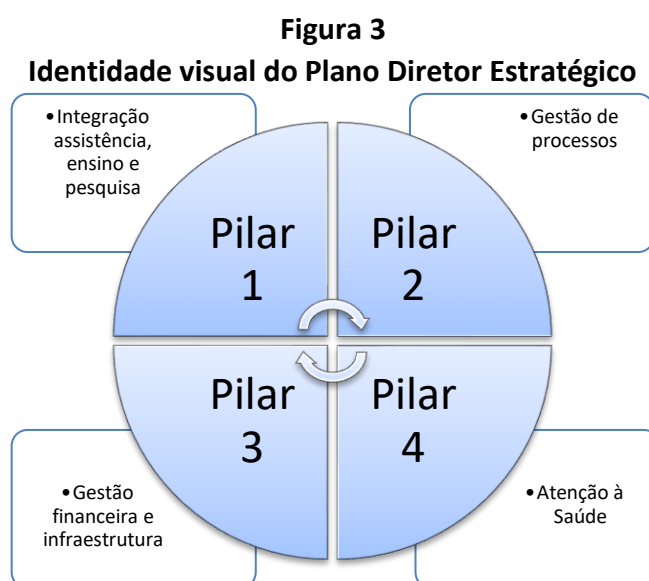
**Figura 3**
**Identidade visual do Plano Diretor Estratégico**

• Integração assistência, ensino e pesquisa

• Gestão de processos

Pilar 1

Pilar 2

Pilar 3

Pilar 4

• Gestão financeira e infraestrutura

• Atenção à Saúde